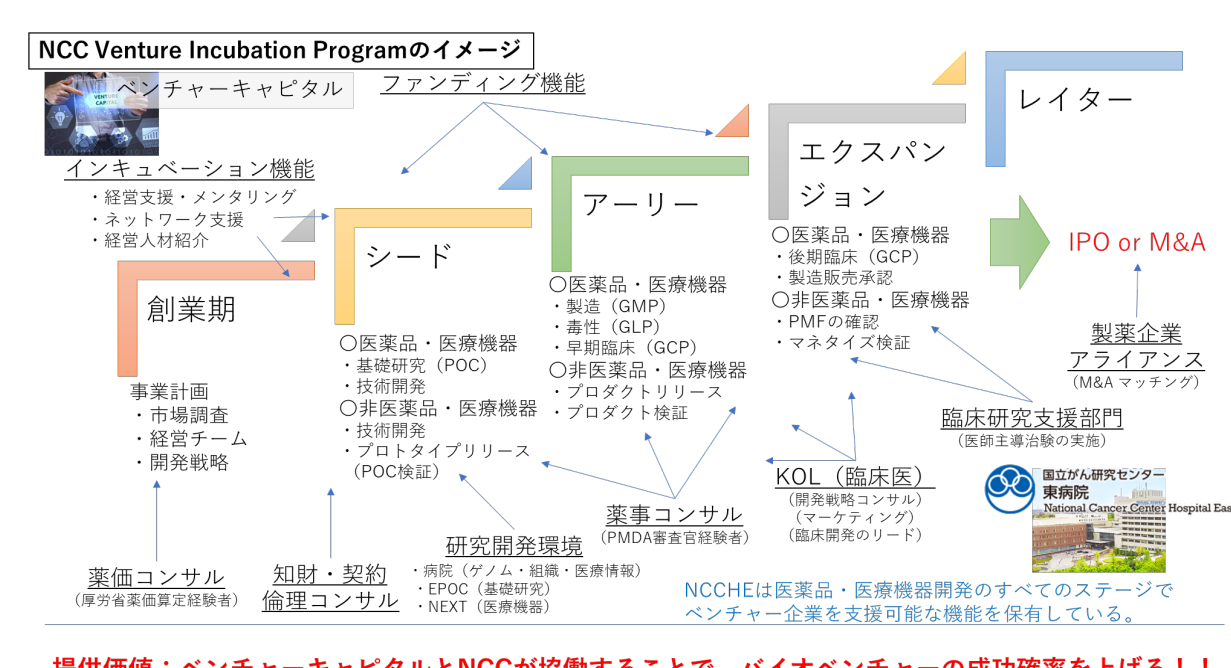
NCC Venture Incubation Programのイメージ

ベンチャーキャピタル

VENTURE CAPITAL

ファンディング機能

インキュベーション機能
・経営支援・メンタリング
・ネットワーク支援
・経営人材紹介

レイター

エクスパンション

アーリー

シード

創業期

IPO or M&A

○医薬品・医療機器
・後期臨床（GCP）
・製造販売承認
○非医薬品・医療機器
・PMFの確認
・マネタイズ検証

○医薬品・医療機器
・製造（GMP）
・毒性（GLP）
・早期臨床（GCP）
○非医薬品・医療機器
・プロダクトリリース
・プロダクト検証

○医薬品・医療機器
・基礎研究（POC）
・技術開発
○非医薬品・医療機器
・技術開発
・プロトタイプリリース（POC検証）

事業計画
・市場調査
・経営チーム
・開発戦略

製薬企業アライアンス
（M&A マッチング）

臨床研究支援部門
（医師主導治験の実施）

KOL（臨床医）
（開発戦略コンサル）
（マーケティング）
（臨床開発のリード）

薬事コンサル
（PMDA審査官経験者）

研究開発環境
・病院（ゲノム・組織・医療情報）
・EPOC（基礎研究）
・NEXT（医療機器）

薬価コンサル
（厚労省薬価算定経験者）

知財・契約
倫理コンサル

国立がん研究センター
東病院
National Cancer Center Hospital Eas

NCCHEは医薬品・医療機器開発のすべてのステージでベンチャー企業を支援可能な機能を保有している。

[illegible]